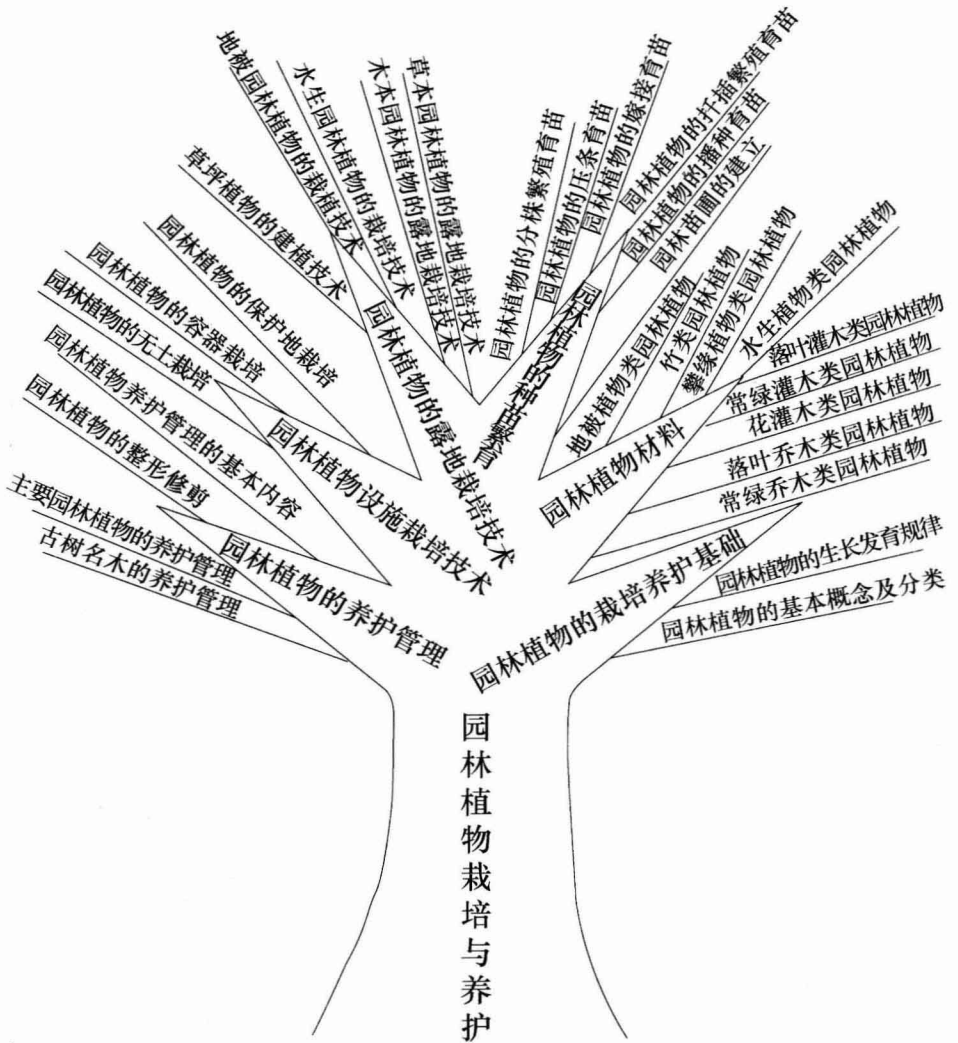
园林植物栽培与养护

园林植物的养护管理
主要园林植物的养护管理
古树名木的养护管理
园林植物的整形修剪
园林植物养护管理的基本内容

园林植物设施栽培技术
园林植物的无土栽培
园林植物的容器栽培
园林植物的保护地栽培

园林植物的露地栽培技术
草坪植物的建植技术
地被园林植物的栽植技术
水生园林植物的栽培技术
木本园林植物的露地栽培技术
草本园林植物的露地栽培技术

园林植物的种苗繁育
园林植物的分株繁殖育苗
园林植物的压条育苗
园林植物的嫁接育苗
园林植物的扦插繁殖育苗
园林植物的播种育苗
园林苗圃的建立

园林植物材料
地被植物类园林植物
竹类园林植物
攀缘植物类园林植物
水生植物类园林植物
落叶灌木类园林植物
常绿灌木类园林植物
花灌木类园林植物
落叶乔木类园林植物
常绿乔木类园林植物

园林植物的栽培养护基础
园林植物的生长发育规律
园林植物的基本概念及分类